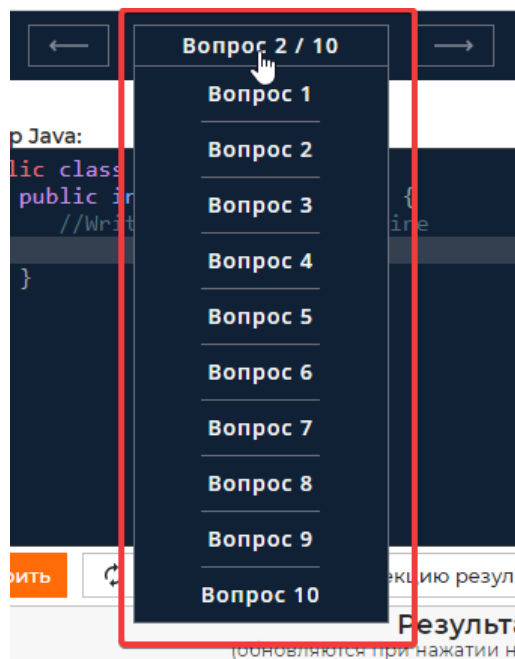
⟵
Вопрос 2 / 10
⟶
Вопрос 1
Вопрос 2
Вопрос 3
Вопрос 4
Вопрос 5
Вопрос 6
Вопрос 7
Вопрос 8
Вопрос 9
Вопрос 10

р Java:
lic class
public in {
//Writ ire
}

рить
екцию резул
Результа
(обновляются при нажатии н